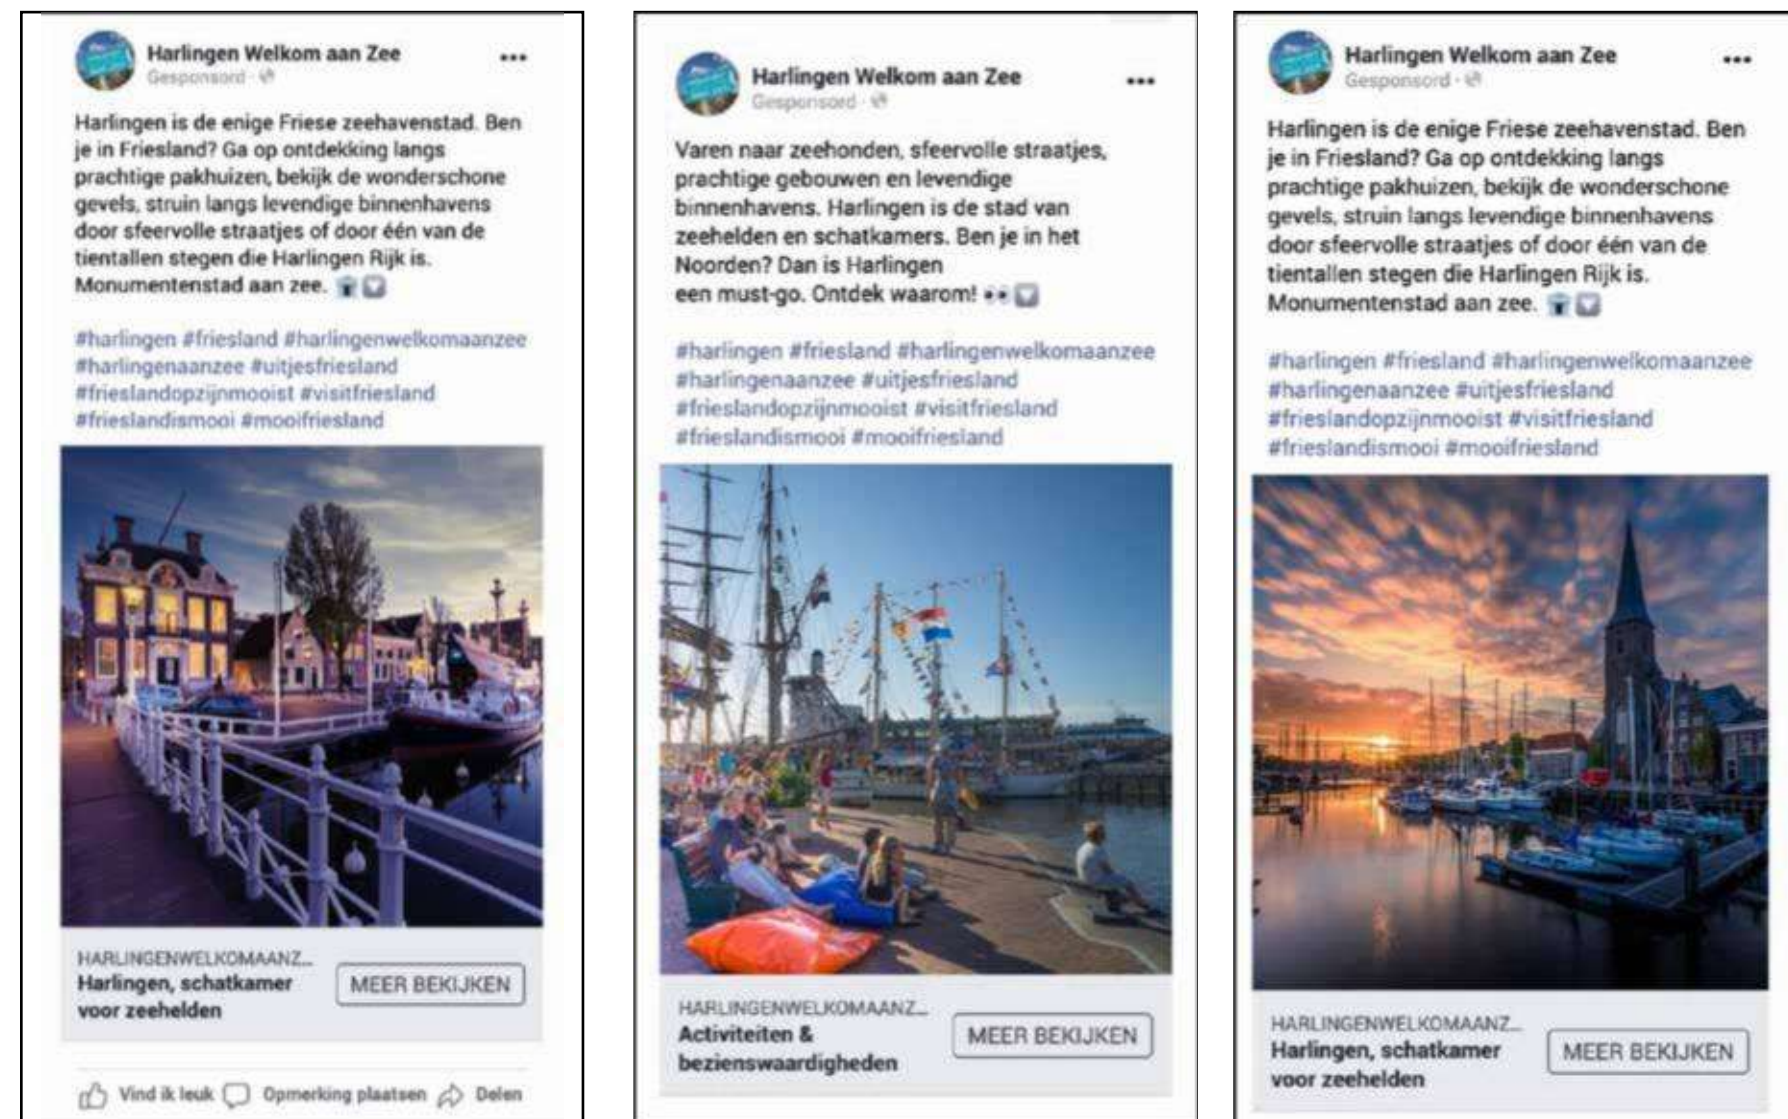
Harlingen Welkom aan Zee
Gesponsord ·
•••

Harlingen is de enige Friese zeehavenstad. Ben je in Friesland? Ga op ontdekking langs prachtige pakhuizen, bekijk de wonderschone gevels, struin langs levendige binnenhavens door sfeervolle straatjes of door één van de tientallen stegen die Harlingen Rijk is. Monumentenstad aan zee.

#harlingen #friesland #harlingenwelkomaanzee #harlingenaanzee #uitjesfriesland #frieslandopzijnmooist #visitfriesland #frieslandismooi #mooifriesland

HARLINGENWELKOMAANZ...
Harlingen, schatkamer voor zeehelden
MEER BEKIJKEN

Vind ik leuk   Opmerking plaatsen   Delen

Harlingen Welkom aan Zee
Gesponsord ·
•••

Varen naar zeehonden, sfeervolle straatjes, prachtige gebouwen en levendige binnenhavens. Harlingen is de stad van zeehelden en schatkamers. Ben je in het Noorden? Dan is Harlingen
een must-go. Ontdek waarom!

#harlingen #friesland #harlingenwelkomaanzee #harlingenaanzee #uitjesfriesland #frieslandopzijnmooist #visitfriesland #frieslandismooi #mooifriesland

HARLINGENWELKOMAANZ...
Activiteiten & bezienswaardigheden
MEER BEKIJKEN

Harlingen Welkom aan Zee
Gesponsord ·
•••

Harlingen is de enige Friese zeehavenstad. Ben je in Friesland? Ga op ontdekking langs prachtige pakhuizen, bekijk de wonderschone gevels, struin langs levendige binnenhavens door sfeervolle straatjes of door één van de tientallen stegen die Harlingen Rijk is. Monumentenstad aan zee.

#harlingen #friesland #harlingenwelkomaanzee #harlingenaanzee #uitjesfriesland #frieslandopzijnmooist #visitfriesland #frieslandismooi #mooifriesland

HARLINGENWELKOMAANZ...
Harlingen, schatkamer voor zeehelden
MEER BEKIJKEN